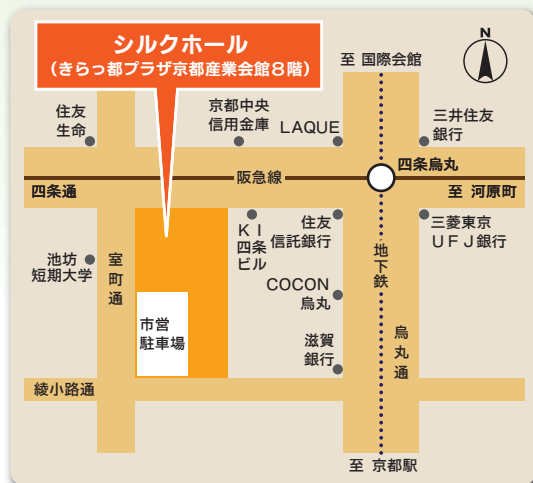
シルクホール
（きらっ都プラザ京都産業会館８階）

N

至 国際会館

住友生命

京都中央信用金庫

LAQUE

三井住友銀行

阪急線

四条烏丸

四条通

至 河原町

ＫＩ四条ビル

住友信託銀行

三菱東京ＵＦＪ銀行

池坊短期大学

室町通

地下鉄

COCON烏丸

市営駐車場

滋賀銀行

烏丸通

綾小路通

至 京都駅